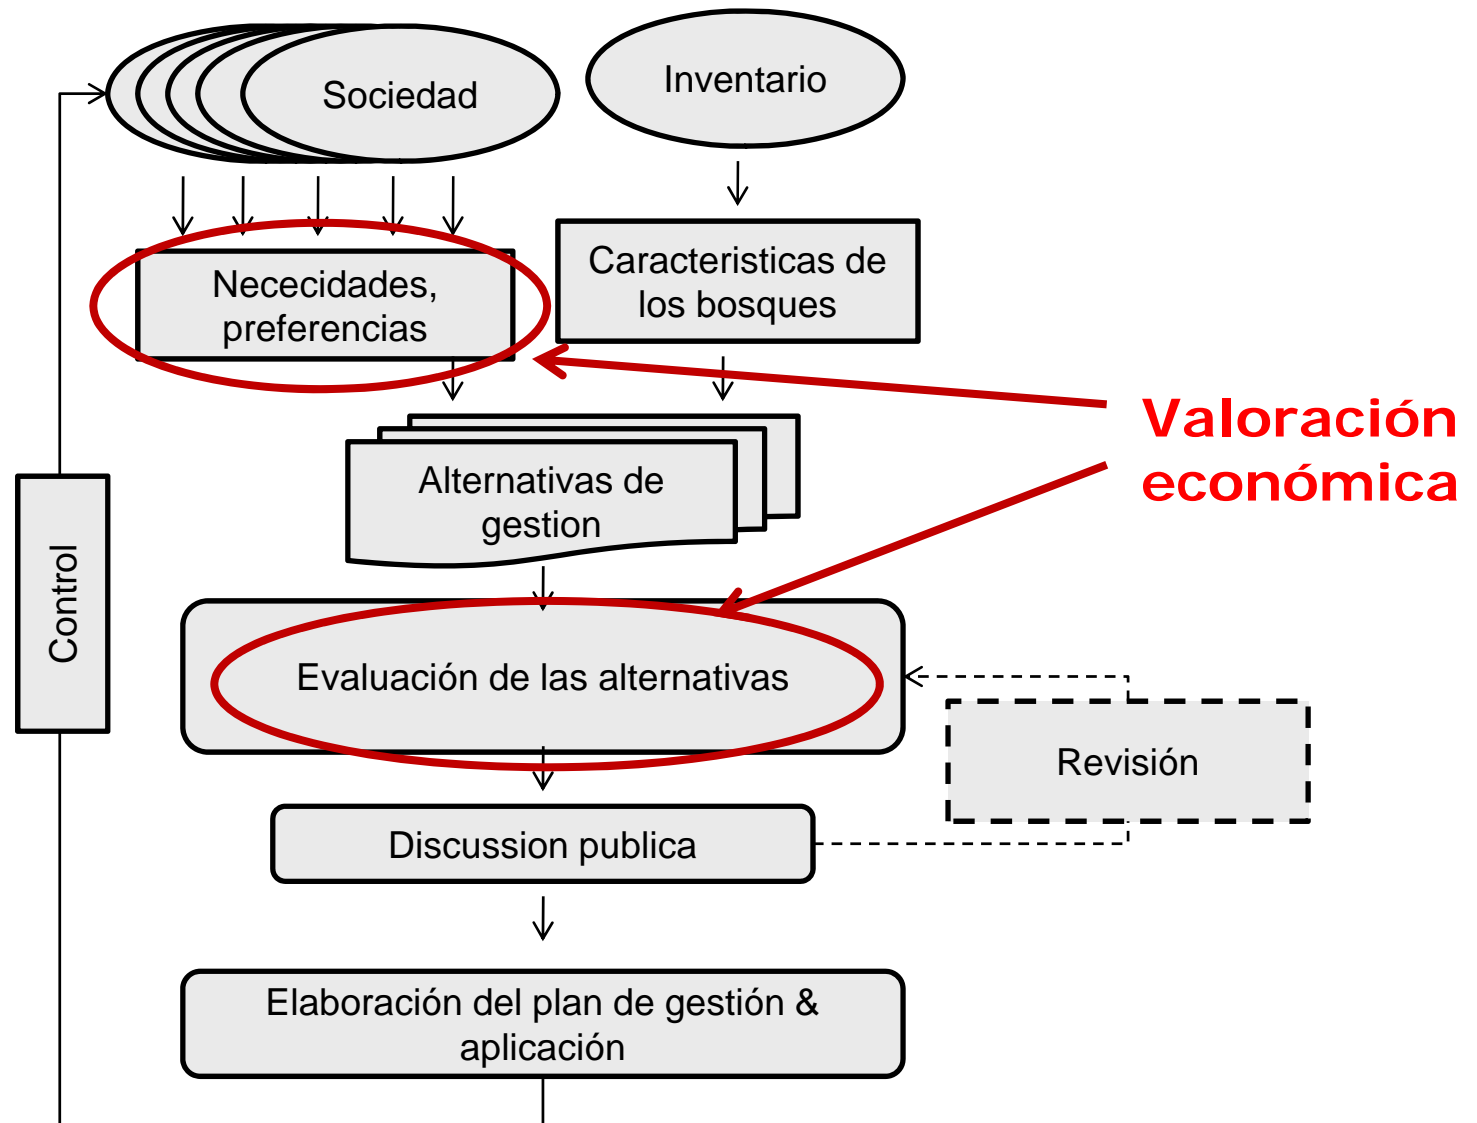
Sociedad

Inventario

Necesidades, preferencias

Caracteristicas de los bosques

Valoración económica

Alternativas de gestion

Control

Evaluación de las alternativas

Revisión

Discussion publica

Elaboración del plan de gestión & aplicación